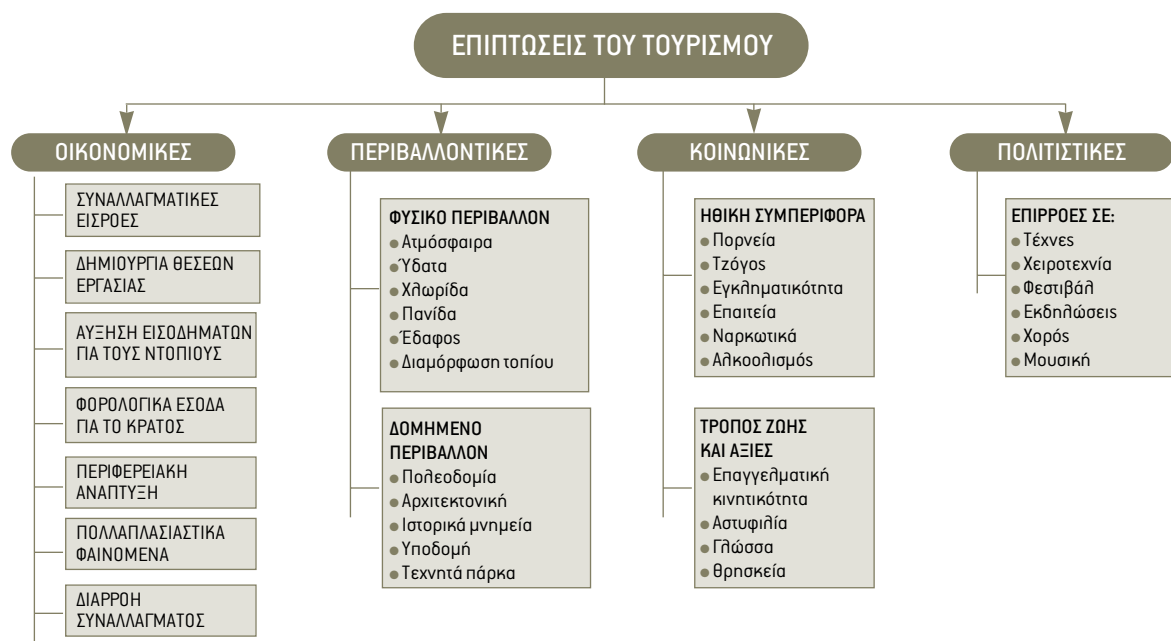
ΕΠΙΠΤΩΣΕΙΣ ΤΟΥ ΤΟΥΡΙΣΜΟΥ

ΟΙΚΟΝΟΜΙΚΕΣ

ΣΥΝΑΛΛΑΓΜΑΤΙΚΕΣ ΕΙΣΡΟΕΣ

ΔΗΜΙΟΥΡΓΙΑ ΘΕΣΕΩΝ ΕΡΓΑΣΙΑΣ

ΑΥΞΗΣΗ ΕΙΣΟΔΗΜΑΤΩΝ ΓΙΑ ΤΟΥΣ ΝΤΟΠΙΟΥΣ

ΦΟΡΟΛΟΓΙΚΑ ΕΣΟΔΑ ΓΙΑ ΤΟ ΚΡΑΤΟΣ

ΠΕΡΙΦΕΡΕΙΑΚΗ ΑΝΑΠΤΥΞΗ

ΠΟΛΛΑΠΛΑΣΙΑΣΤΙΚΑ ΦΑΙΝΟΜΕΝΑ

ΔΙΑΡΡΟΗ ΣΥΝΑΛΛΑΓΜΑΤΟΣ

ΠΕΡΙΒΑΛΛΟΝΤΙΚΕΣ

ΦΥΣΙΚΟ ΠΕΡΙΒΑΛΛΟΝ
• Ατμόσφαιρα
• Ύδατα
• Χλωρίδα
• Πανίδα
• Έδαφος
• Διαμόρφωση τοπίου

ΔΟΜΗΜΕΝΟ ΠΕΡΙΒΑΛΛΟΝ
• Πολεοδομία
• Αρχιτεκτονική
• Ιστορικά μνημεία
• Υποδομή
• Τεχνητά πάρκα

ΚΟΙΝΩΝΙΚΕΣ

ΗΘΙΚΗ ΣΥΜΠΕΡΙΦΟΡΑ
• Πορνεία
• Τζόγος
• Εγκληματικότητα
• Επαιτεία
• Ναρκωτικά
• Αλκοολισμός

ΤΡΟΠΟΣ ΖΩΗΣ ΚΑΙ ΑΞΙΕΣ
• Επαγγελματική κινητικότητα
• Αστυφιλία
• Γλώσσα
• Θρησκεία

ΠΟΛΙΤΙΣΤΙΚΕΣ

ΕΠΙΡΡΟΕΣ ΣΕ:
• Τέχνες
• Χειροτεχνία
• Φεστιβάλ
• Εκδηλώσεις
• Χορός
• Μουσική